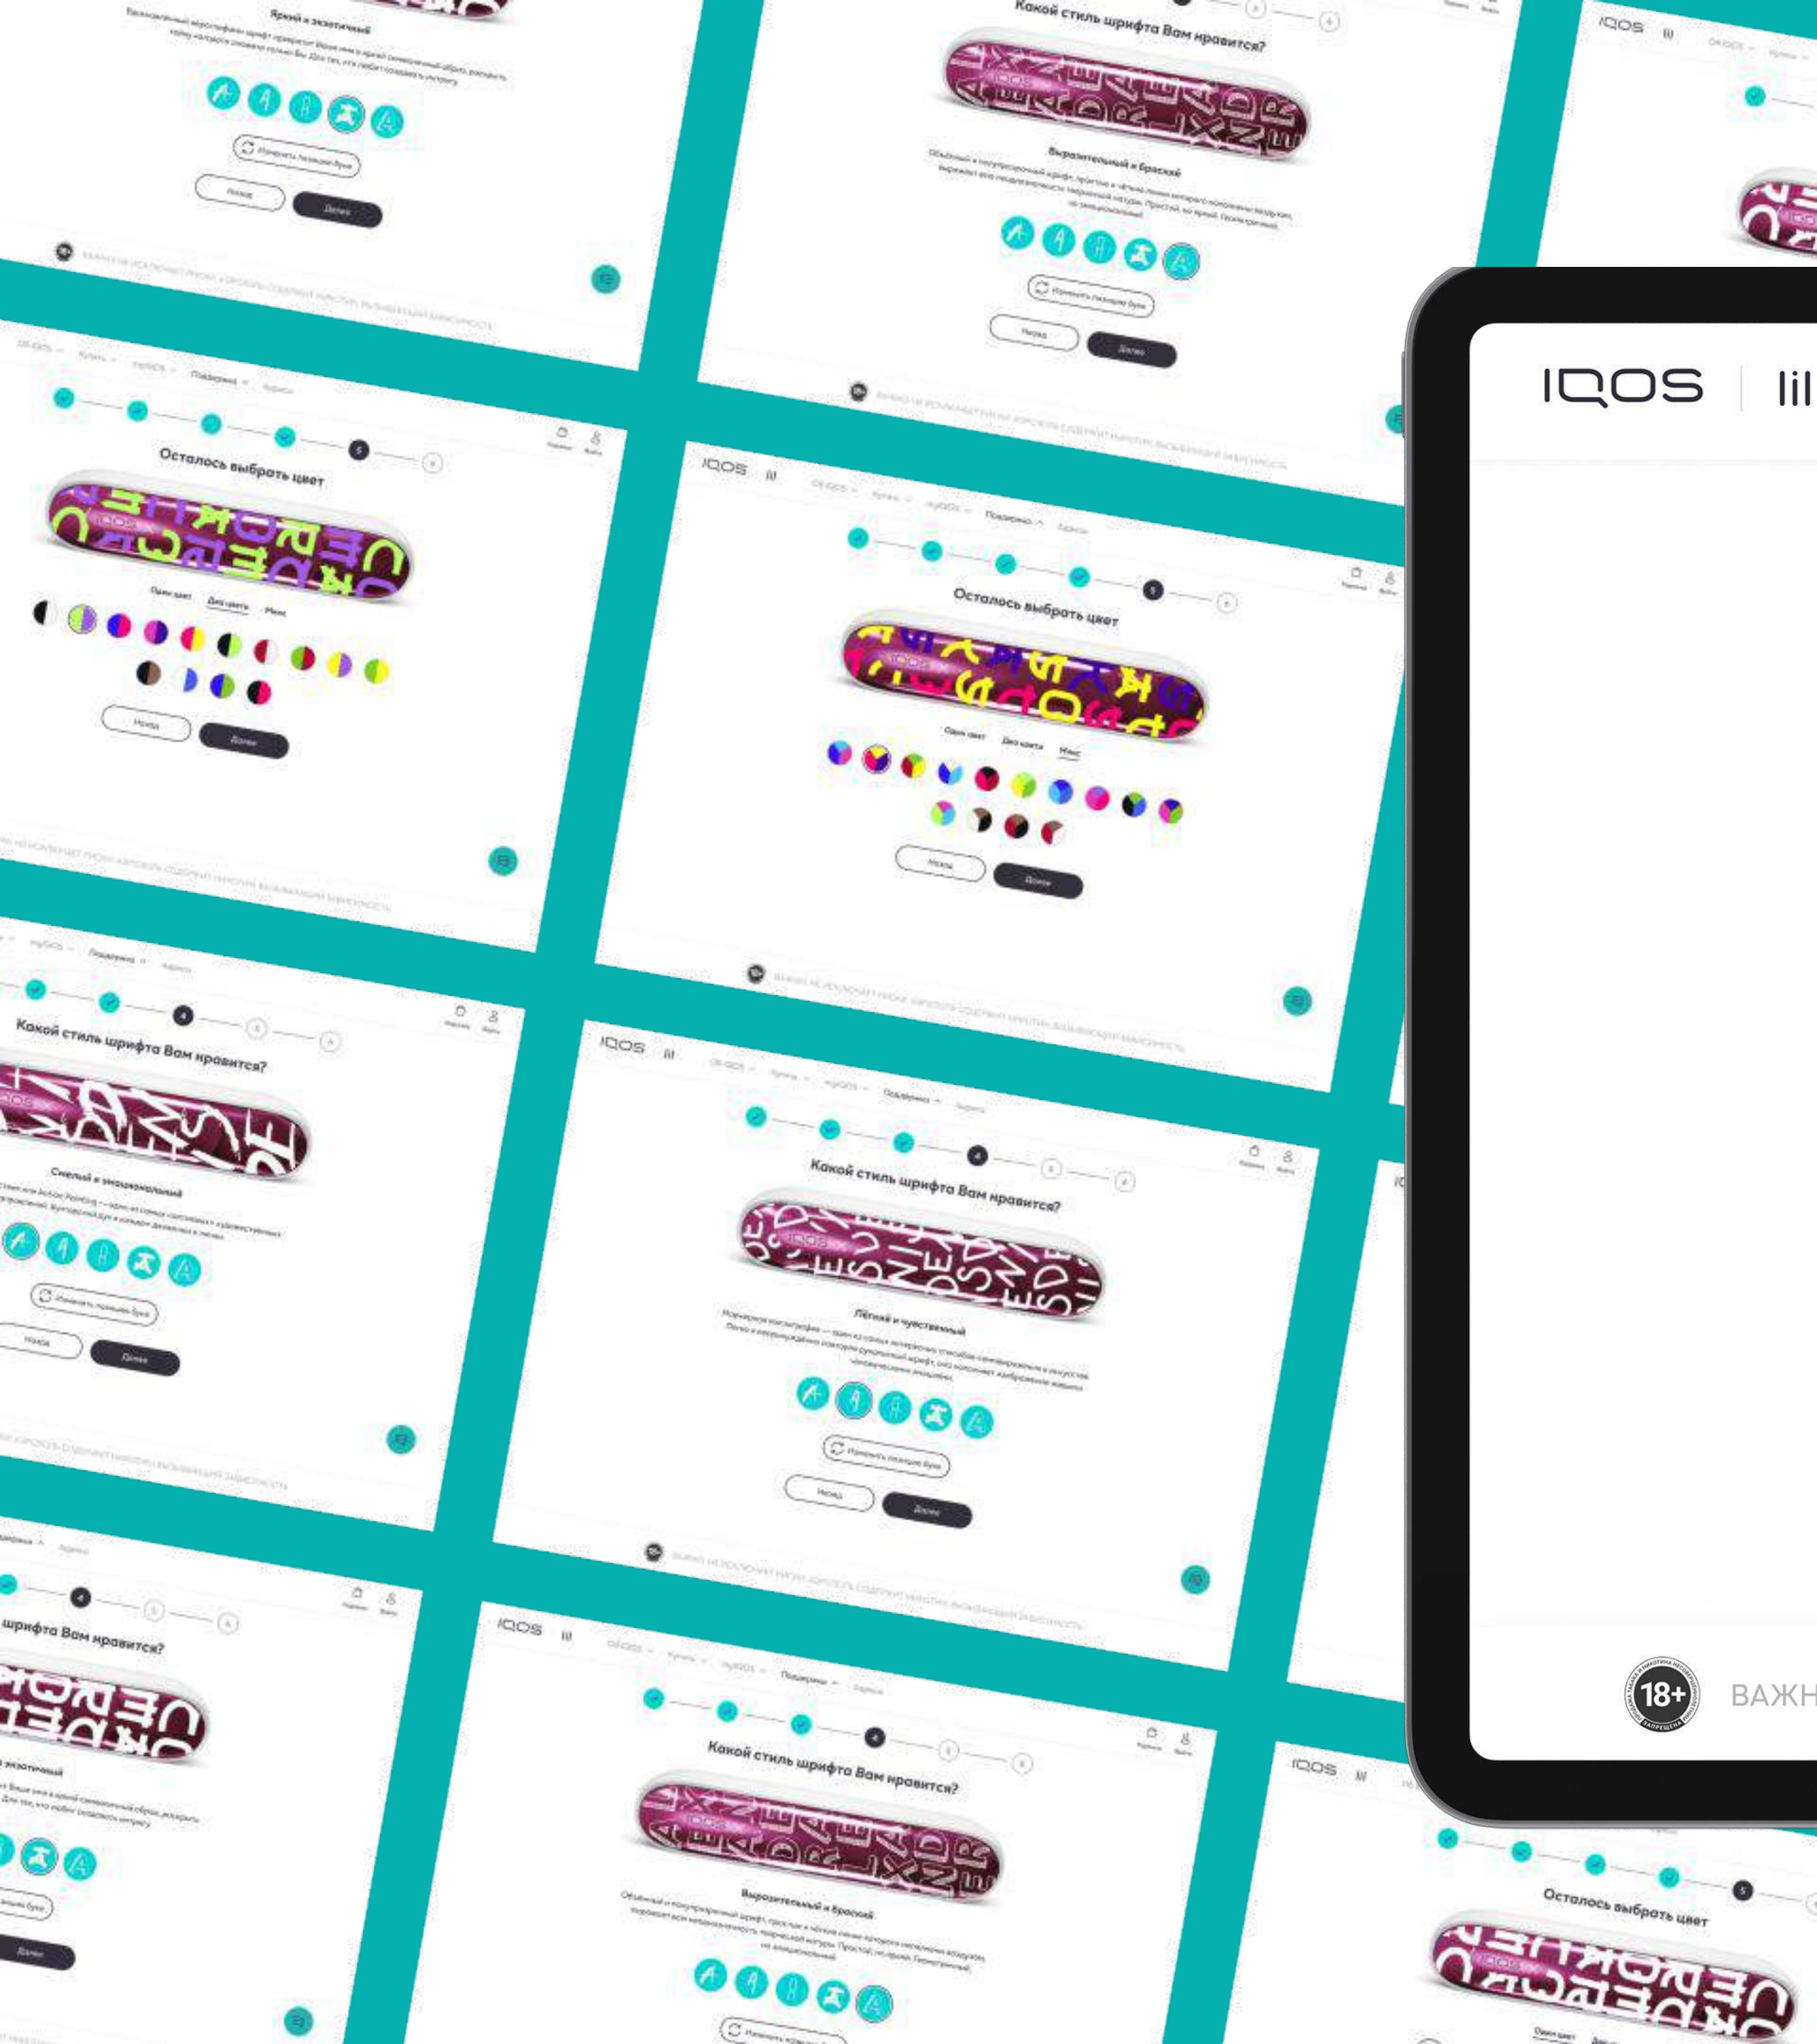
Яркий и экзотичный

Назад
Далее

Какой стиль шрифта Вам нравится?

Выразительный и броский

Назад
Далее

IQOS

Осталось выбрать цвет

Один цвет
Два цвета
Микс

Назад
Далее

IQOS

Осталось выбрать цвет

Один цвет
Два цвета
Микс

Назад
Далее

Какой стиль шрифта Вам нравится?

Смелый и эмоциональный

Назад
Далее

IQOS

Какой стиль шрифта Вам нравится?

Лёгкий и чувственный

Назад
Далее

шрифта Вам нравится?

Далее

IQOS

Какой стиль шрифта Вам нравится?

Выразительный и броский

IQOS | lil

18+

ВАЖН

IQOS

Осталось выбрать цвет

Один цвет